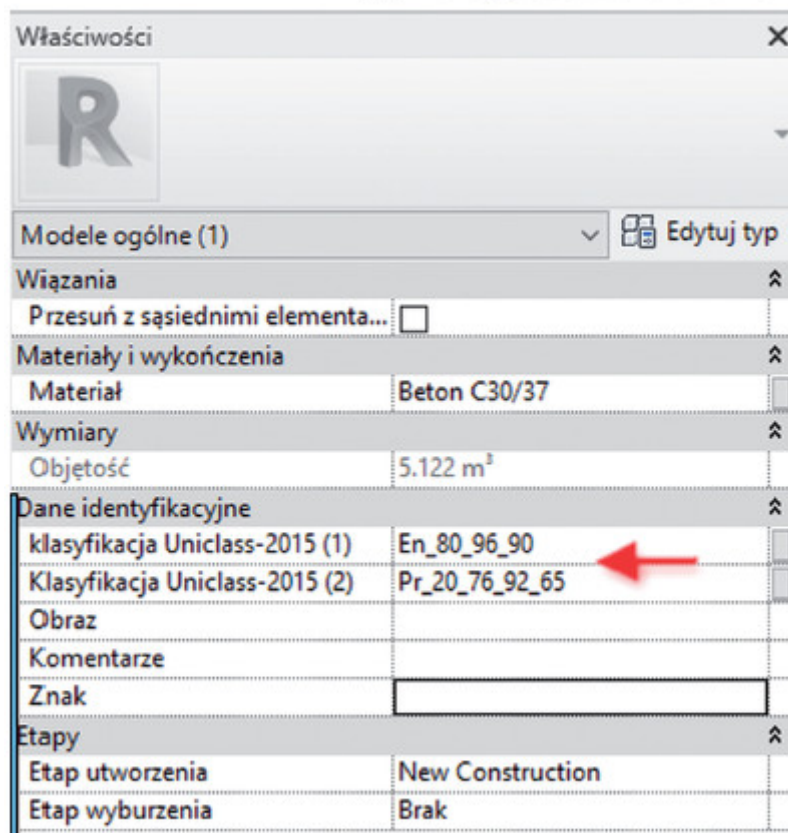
Właściwości

R

Modele ogólne (1)
Edytuj typ

| | |
|---|---|
| Wiązania | |
| Przesuń z sąsiednimi elementa... | ☐ |
| Materiały i wykończenia | |
| Materiał | Beton C30/37 |
| Wymiary | |
| Objętość | 5.122 m³ |
| Dane identyfikacyjne | |
| klasyfikacja Uniclass-2015 (1) | En_80_96_90 |
| Klasyfikacja Uniclass-2015 (2) | Pr_20_76_92_65 |
| Obraz | |
| Komentarze | |
| Znak | |
| Etapy | |
| Etap utworzenia | New Construction |
| Etap wyburzenia | Brak |